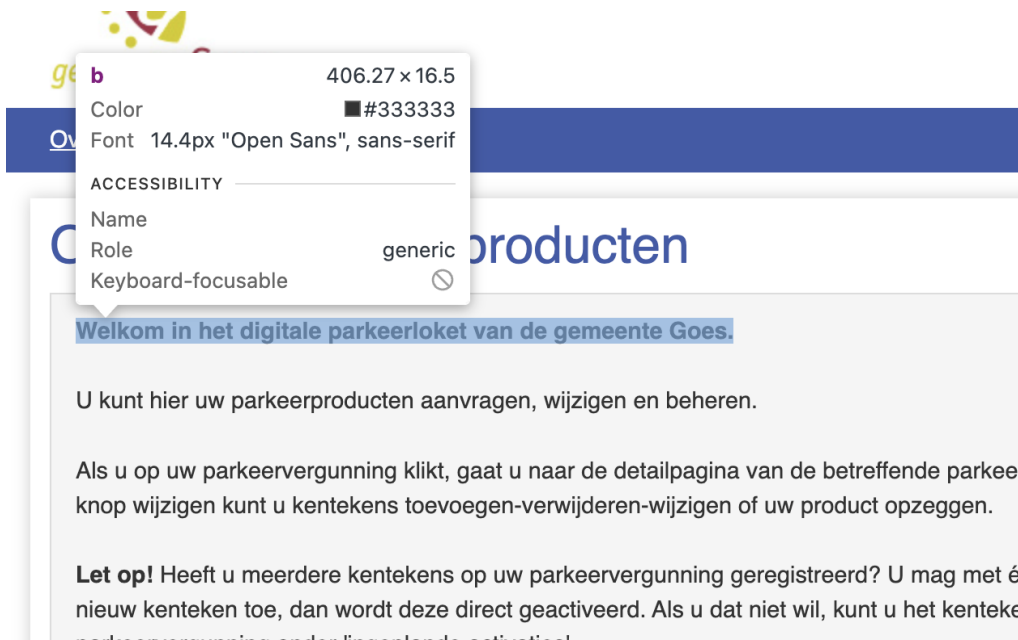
ge

b 406.27 × 16.5
Color #333333
Font 14.4px "Open Sans", sans-serif
ACCESSIBILITY
Name
Role generic
Keyboard-focusable

Ov

O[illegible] producten

Welkom in het digitale parkeerloket van de gemeente Goes.

U kunt hier uw parkeerproducten aanvragen, wijzigen en beheren.

Als u op uw parkeervergunning klikt, gaat u naar de detailpagina van de betreffende parkee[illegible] knop wijzigen kunt u kentekens toevoegen-verwijderen-wijzigen of uw product opzeggen.

**Let op!** Heeft u meerdere kentekens op uw parkeervergunning geregistreerd? U mag met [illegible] nieuw kenteken toe, dan wordt deze direct geactiveerd. Als u dat niet wil, kunt u het kenteke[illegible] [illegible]